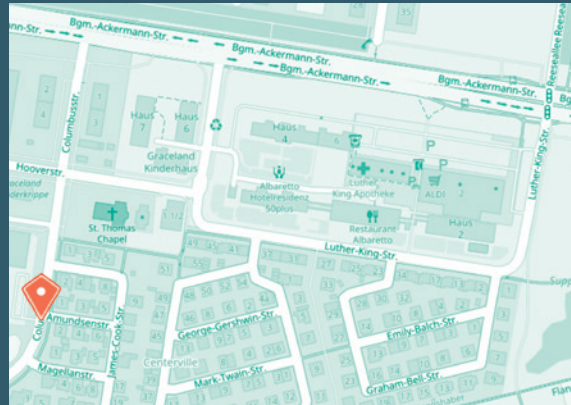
Bgm.-Ackermann-Str.
Bgm.-Ackermann-Str.
Bgm.-Ackermann-Str.
Reeseallee
Haus 7
Haus 6
Haus 4
Haus 2
Columbusstr.
Hooverstr.
Graceland Kinderhaus
P
P
P
Luther King Apotheke
ALDI
Albaretto Hotelresident 50plus
Restaurant Albaretto
Haus 2
Luther-King-Str.
Luther-King-Str.
St. Thomas Chapel
Amundsenstr.
James-Cook-Str.
George-Gershwin-Str.
Emily-Balch-Str.
Centerville
Mark-Twain-Str.
Graham-Bell-Str.
Magellanstr.
Flan